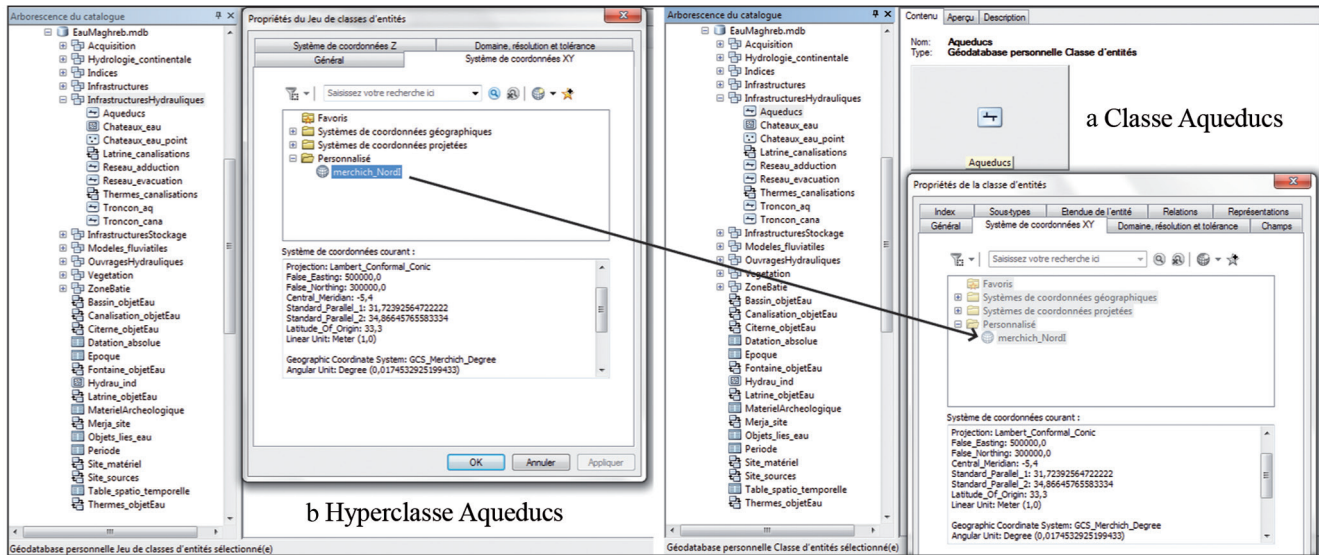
Arborescence du catalogue
EauMaghreb.mdb
Acquisition
Hydrologie_continentale
Indices
Infrastructures
InfrastructuresHydrauliques
Aqueducs
Chateaux_eau
Chateaux_eau_point
Latrine_canalisations
Reseau_adduction
Reseau_evacuation
Thermes_canalisations
Troncon_aq
Troncon_cana
InfrastructuresStockage
Modeles_fluviatiles
OuvragesHydrauliques
Vegetation
ZoneBatie
Bassin_objetEau
Canalisation_objetEau
Citerne_objetEau
Datation_absolue
Epoque
Fontaine_objetEau
Hydrau_ind
Latrine_objetEau
MaterielArcheologique
Merja_site
Objets_lies_eau
Periode
Site_matériel
Site_sources
Table_spatio_temporelle
Thermes_objetEau
Géodatabase personnelle Jeu de classes d'entités sélectionné(e)

Propriétés du Jeu de classes d'entités
Système de coordonnées Z
Domaine, résolution et tolérance
Général
Système de coordonnées XY
Saisissez votre recherche ici
Favoris
Systèmes de coordonnées géographiques
Systèmes de coordonnées projetées
Personnalisé
merchich_NordI
Système de coordonnées courant :
Projection: Lambert_Conformal_Conic
False_Easting: 500000,0
False_Northing: 300000,0
Central_Meridian: -5,4
Standard_Parallel_1: 31,72392564722222
Standard_Parallel_2: 34,86645765583334
Latitude_Of_Origin: 33,3
Linear Unit: Meter (1,0)

Geographic Coordinate System: GCS_Merchich_Degree
Angular Unit: Degree (0,0174532925199433)
OK
Annuler
Appliquer

b Hyperclasse Aqueducs

Arborescence du catalogue
EauMaghreb.mdb
Acquisition
Hydrologie_continentale
Indices
Infrastructures
InfrastructuresHydrauliques
Aqueducs
Chateaux_eau
Chateaux_eau_point
Latrine_canalisations
Reseau_adduction
Reseau_evacuation
Thermes_canalisations
Troncon_aq
Troncon_cana
InfrastructuresStockage
Modeles_fluviatiles
OuvragesHydrauliques
Vegetation
ZoneBatie
Bassin_objetEau
Canalisation_objetEau
Citerne_objetEau
Datation_absolue
Epoque
Fontaine_objetEau
Hydrau_ind
Latrine_objetEau
MaterielArcheologique
Merja_site
Objets_lies_eau
Periode
Site_matériel
Site_sources
Table_spatio_temporelle
Thermes_objetEau
Géodatabase personnelle Classe d'entités sélectionné(e)

Contenu
Aperçu
Description
Nom: Aqueducs
Type: Géodatabase personnelle Classe d'entités
Aqueducs
a Classe Aqueducs

Propriétés de la classe d'entités
Index
Sous-types
Etendue de l'entité
Relations
Représentations
Général
Système de coordonnées XY
Domaine, résolution et tolérance
Champs
Saisissez votre recherche ici
Favoris
Systèmes de coordonnées géographiques
Systèmes de coordonnées projetées
Personnalisé
merchich_NordI
Système de coordonnées courant :
Projection: Lambert_Conformal_Conic
False_Easting: 500000,0
False_Northing: 300000,0
Central_Meridian: -5,4
Standard_Parallel_1: 31,72392564722222
Standard_Parallel_2: 34,86645765583334
Latitude_Of_Origin: 33,3
Linear Unit: Meter (1,0)

Geographic Coordinate System: GCS_Merchich_Degree
Angular Unit: Degree (0,0174532925199433)